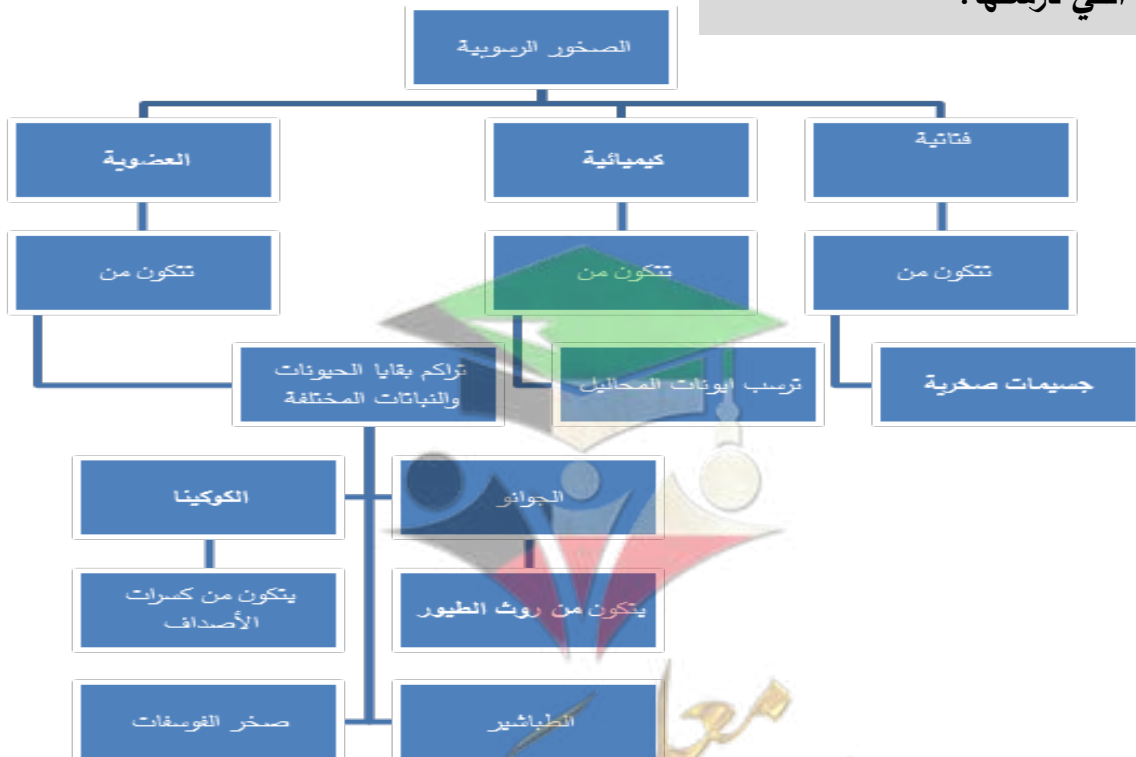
التي درستها:

الصخور الرسوبية

فتاتية

كيميائية

العضوية

تتكون من

تتكون من

تتكون من

جسيمات صخرية

ترسب ايونات المحاليل

تراكم بقايا الحيوانات والنباتات المختلفة

الجوانو

الكوكينا

يتكون من روث الطيور

يتكون من كسرات الأصداف

الطباشير

صخر الفوسفات

معلمي